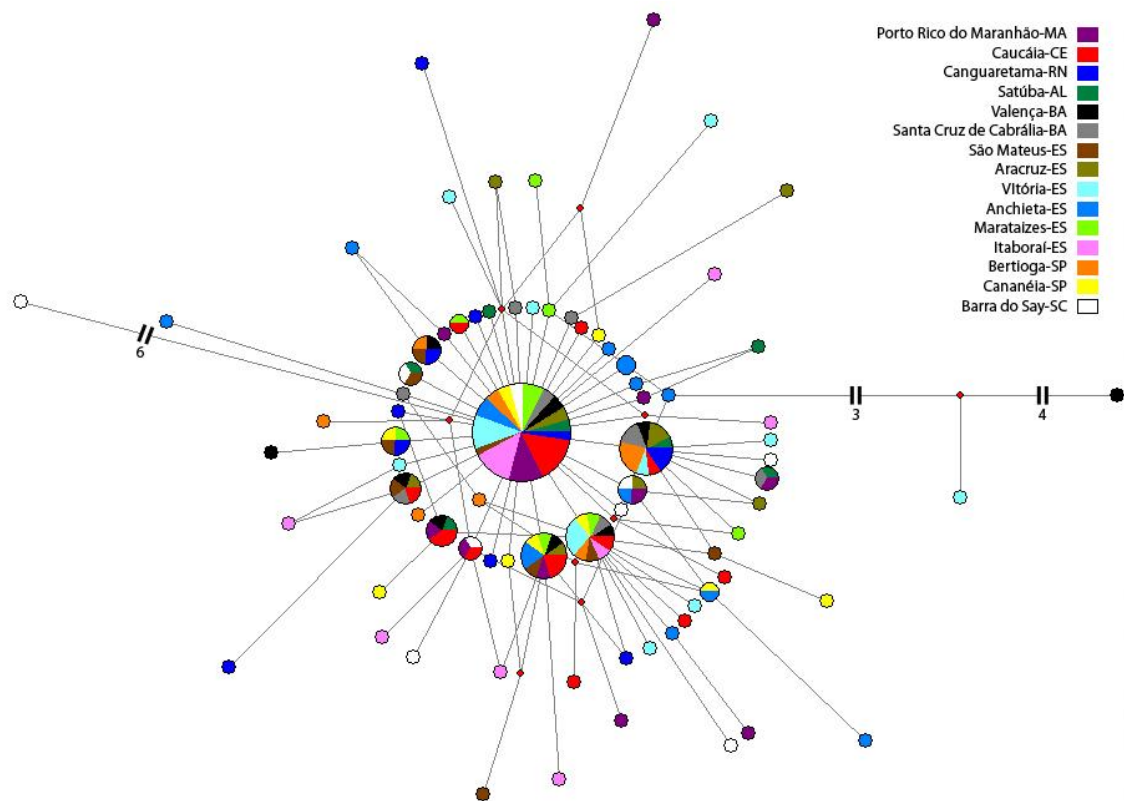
Porto Rico do Maranhão-MA
Caucáia-CE
Canguaretama-RN
Satúba-AL
Valença-BA
Santa Cruz de Cabrália-BA
São Mateus-ES
Aracruz-ES
Vitória-ES
Anchieta-ES
Marataízes-ES
Itaboraí-ES
Bertioga-SP
Cananéia-SP
Barra do Say-SC

6
3
4